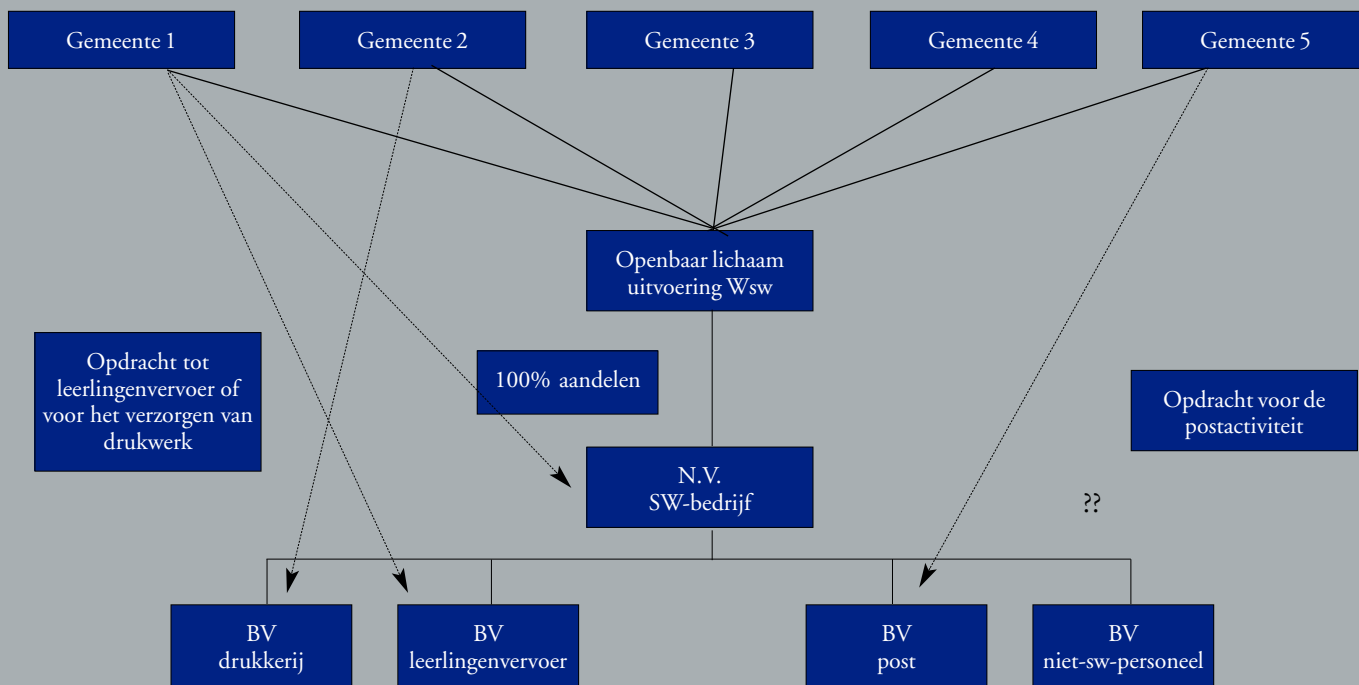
Gemeente 1

Gemeente 2

Gemeente 3

Gemeente 4

Gemeente 5

Openbaar lichaam uitvoering Wsw

Opdracht tot leerlingenvervoer of voor het verzorgen van drukwerk

100% aandelen

Opdracht voor de postactiviteit

N.V. SW-bedrijf

??

BV drukkerij

BV leerlingenvervoer

BV post

BV niet-sw-personeel